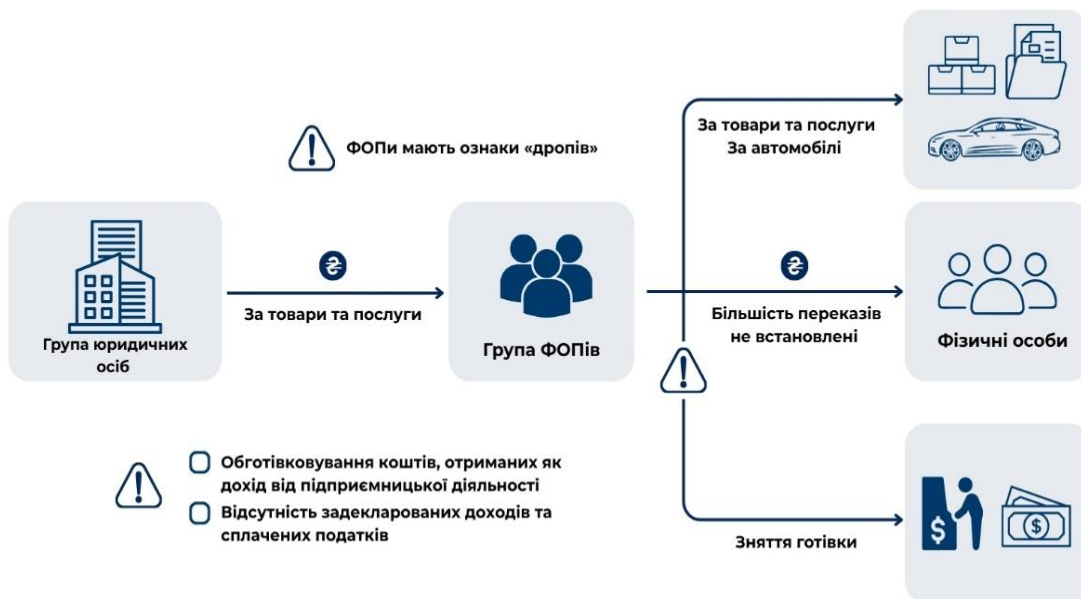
ФОПи мають ознаки «дропів»

За товари та послуги
За автомобілі

Група юридичних осіб

₴

За товари та послуги

Група ФОПів

₴

Більшість переказів не встановлені

Фізичні особи

Обготівковування коштів, отриманих як дохід від підприємницької діяльності

Відсутність задекларованих доходів та сплачених податків

Зняття готівки

$

$